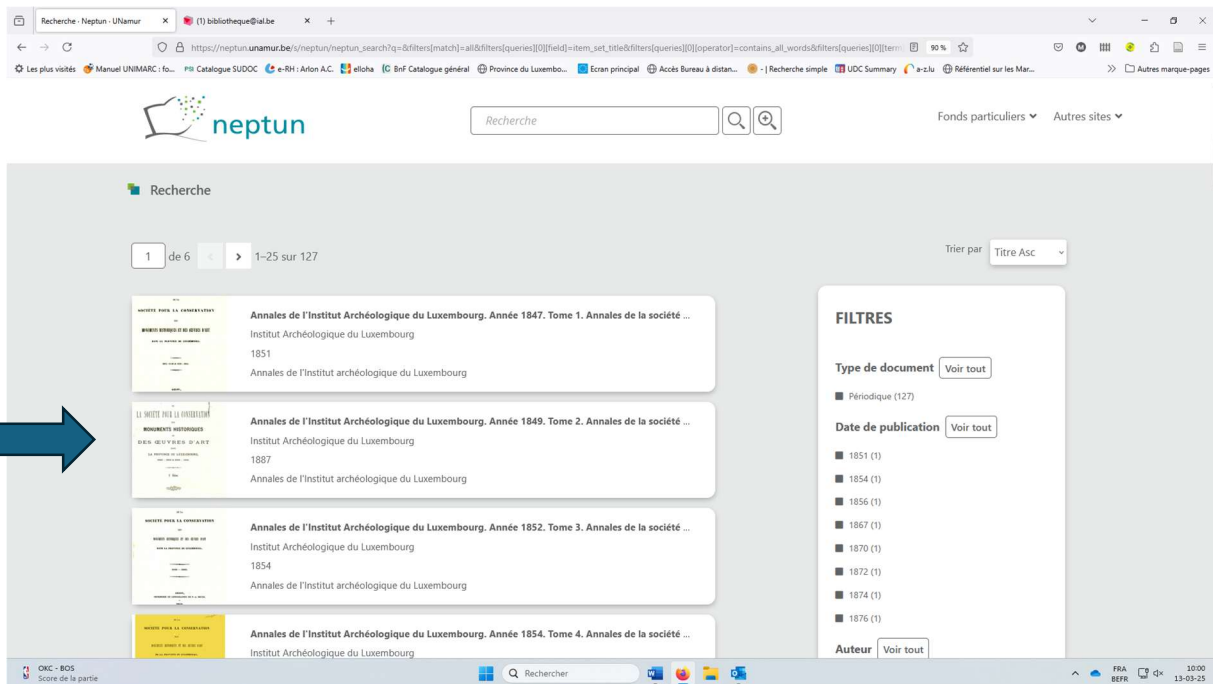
Recherche - Neptun - UNamur × (1) bibliotheque@ial.be × +

https://neptun.unamur.be/s/neptun/neptun_search?q=&filters[match]=all&filters[queries][0][field]=item_set_title&filters[queries][0][operator]=contains_all_words&filters[queries][0][term 90 %

Les plus visités Manuel UNIMARC : fo... Catalogue SUDOC e-RH : Arlon A.C. elloha BnF Catalogue général Province du Luxembo... Ecran principal Accès Bureau à distan... - | Recherche simple UDC Summary a-z.lu Référentiel sur les Mar... Autres marque-pages

neptun

Recherche

Fonds particuliers Autres sites

Recherche

1 de 6 1–25 sur 127

Trier par Titre Asc

Annales de l'Institut Archéologique du Luxembourg. Année 1847. Tome 1. Annales de la société ...
Institut Archéologique du Luxembourg
1851
Annales de l'Institut archéologique du Luxembourg

Annales de l'Institut Archéologique du Luxembourg. Année 1849. Tome 2. Annales de la société ...
Institut Archéologique du Luxembourg
1887
Annales de l'Institut archéologique du Luxembourg

Annales de l'Institut Archéologique du Luxembourg. Année 1852. Tome 3. Annales de la société ...
Institut Archéologique du Luxembourg
1854
Annales de l'Institut archéologique du Luxembourg

Annales de l'Institut Archéologique du Luxembourg. Année 1854. Tome 4. Annales de la société ...
Institut Archéologique du Luxembourg

FILTRES

Type de document Voir tout
Périodique (127)

Date de publication Voir tout
1851 (1)
1854 (1)
1856 (1)
1867 (1)
1870 (1)
1872 (1)
1874 (1)
1876 (1)

Auteur Voir tout

OKC - BOS
Score de la partie

Rechercher

FRA BEFR 10:00 13-03-25